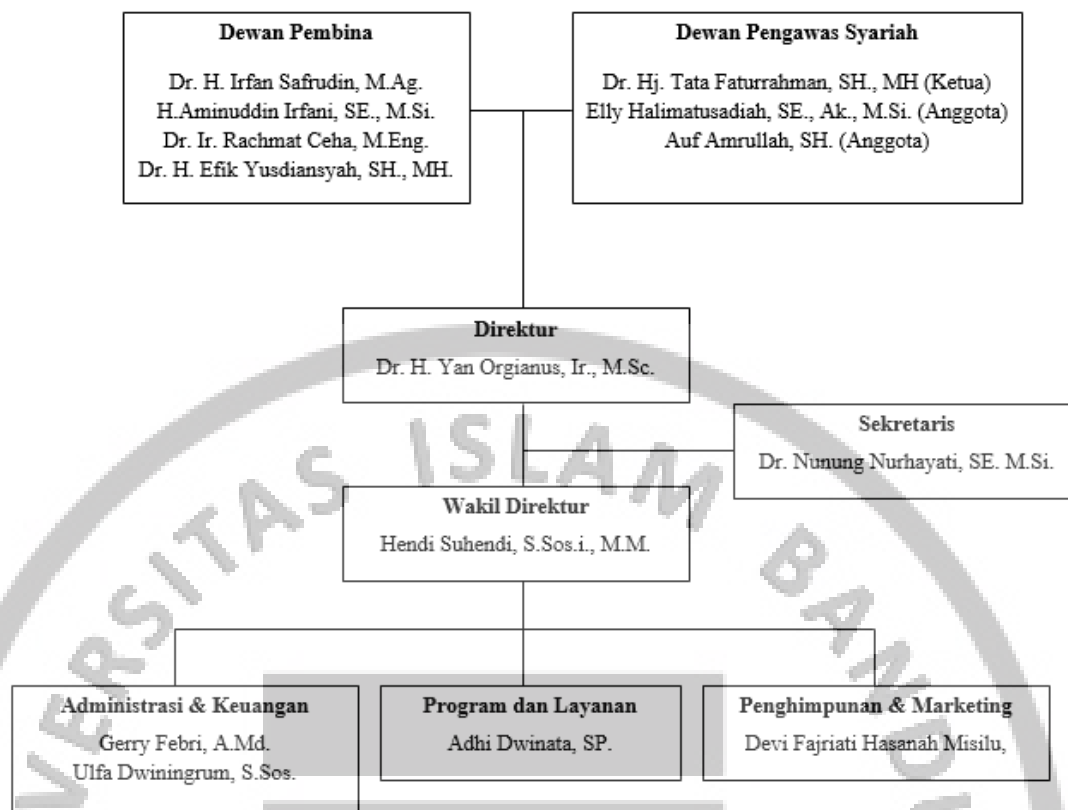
Dewan Pembina
Dr. H. Irfan Safrudin, M.Ag.
H.Aminuddin Irfani, SE., M.Si.
Dr. Ir. Rachmat Ceha, M.Eng.
Dr. H. Efik Yusdiansyah, SH., MH.

Dewan Pengawas Syariah
Dr. Hj. Tata Faturrahman, SH., MH (Ketua)
Elly Halimatusadiah, SE., Ak., M.Si. (Anggota)
Auf Amrullah, SH. (Anggota)

Direktur
Dr. H. Yan Orgianus, Ir., M.Sc.

Sekretaris
Dr. Nunung Nurhayati, SE. M.Si.

Wakil Direktur
Hendi Suhendi, S.Sos.i., M.M.

Administrasi & Keuangan
Gerry Febri, A.Md.
Ulfa Dwiningrum, S.Sos.

Program dan Layanan
Adhi Dwinata, SP.

Penghimpunan & Marketing
Devi Fajriati Hasanah Misilu,

UNIVERSITAS ISLAM BANDUNG